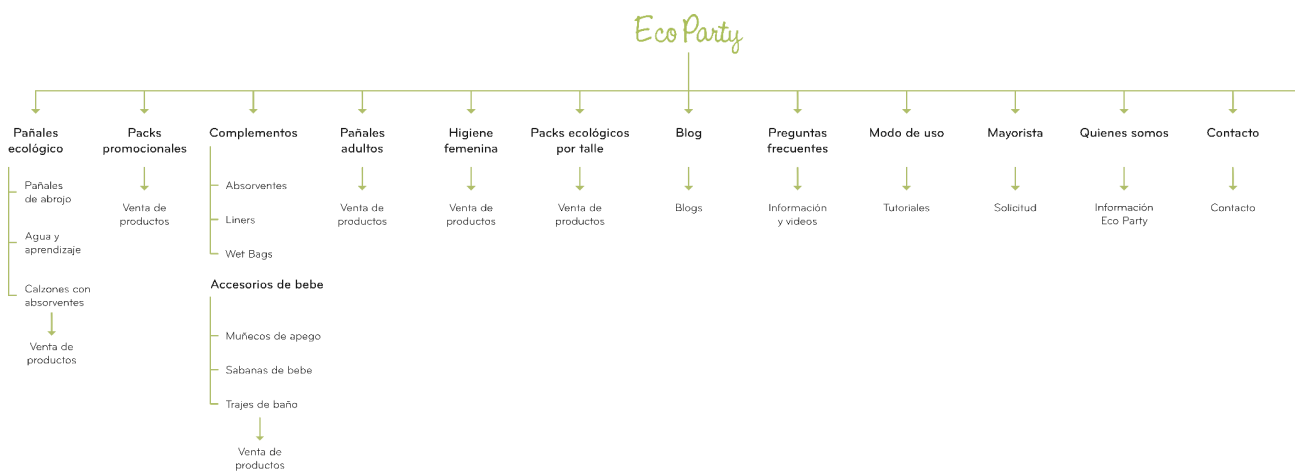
Eco Party

Pañales ecológico

Pañales de abrojo

Agua y aprendizaje

Calzones con absorventes

Venta de productos

Packs promocionales

Venta de productos

Complementos

Absorventes

Liners

Wet Bags

Accesorios de bebe

Muñecos de apego

Sabanas de bebe

Trajes de baño

Venta de productos

Pañales adultos

Venta de productos

Higiene femenina

Venta de productos

Packs ecológicos por talle

Venta de productos

Blog

Blogs

Preguntas frecuentes

Información y videos

Modo de uso

Tutoriales

Mayorista

Solicitud

Quienes somos

Información Eco Party

Contacto

Contacto